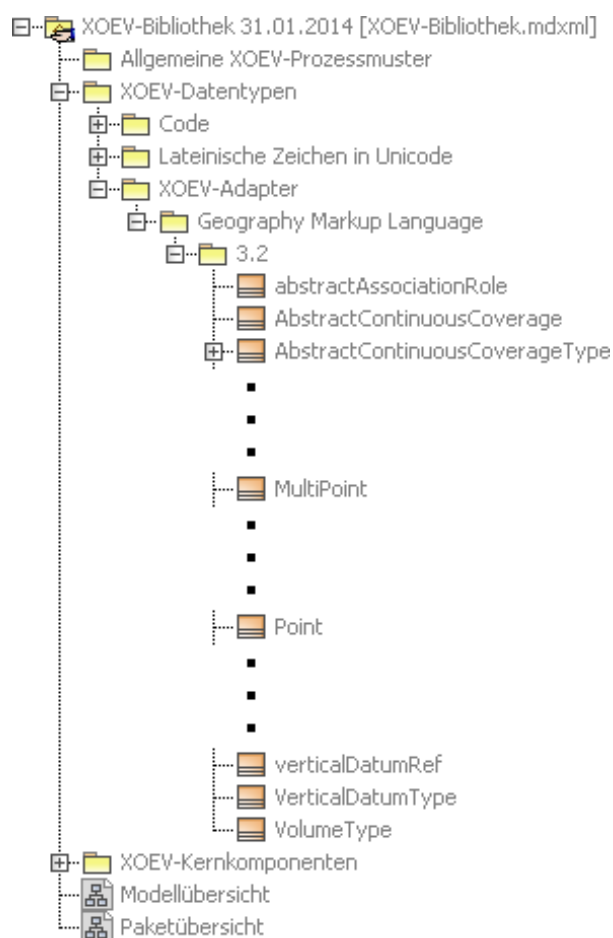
XOEV-Bibliothek 31.01.2014 [XOEV-Bibliothek.mdxml]
Allgemeine XOEV-Prozessmuster
XOEV-Datentypen
Code
Lateinische Zeichen in Unicode
XOEV-Adapter
Geography Markup Language
3.2
abstractAssociationRole
AbstractContinuousCoverage
AbstractContinuousCoverageType
MultiPoint
Point
verticalDatumRef
VerticalDatumType
VolumeType
XOEV-Kernkomponenten
Modellübersicht
Paketübersicht